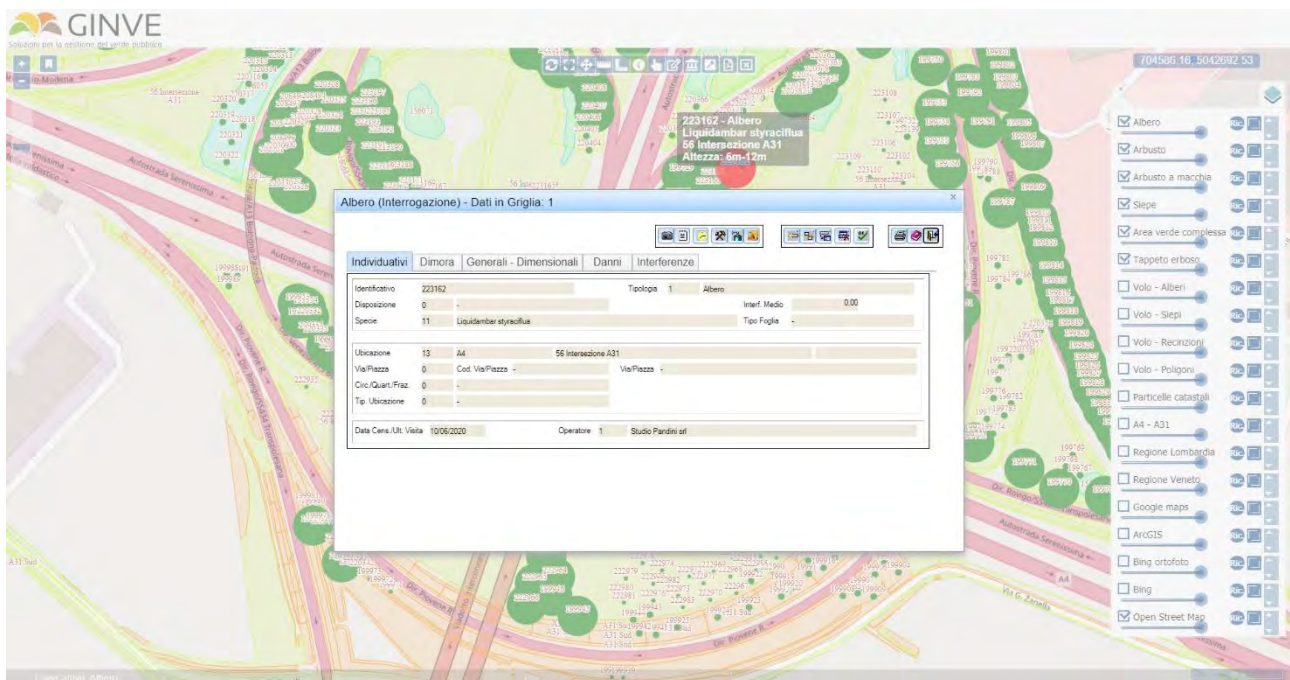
GINVE
Soluzioni per la gestione del verde pubblico

704586.16, 5042692.53

223162 - Albero
Liquidambar styraciflua
56 Intersezione A31
Altezza: 6m-12m

Albero (Interrogazione) - Dati in Griglia: 1

Individuativi | Dimora | Generali - Dimensionali | Danni | Interferenze

| | | | | |
|---|---|---|---|---|
| Identificativo | 223162 | Tipologia | 1 | Albero |
| Disposizione | 0 - | Interf. Medio | | 0.00 |
| Specie | 11 Liquidambar styraciflua | Tipo Foglia | - | |

| | | | |
|---|---|---|---|
| Ubicazione | 13 | A4 | 56 Intersezione A31 |
| Via/Piazza | 0 | Cod. Via/Piazza - | Via/Piazza - |
| Circ./Quart./Fraz. | 0 | - | |
| Tip. Ubicazione | 0 | - | |

Data Cens./Ult. Visita 10/06/2020 Operatore 1 Studio Pandini srl

Albero
Arbusto
Arbusto a macchia
Siepe
Area verde complessa
Tappeto erboso
Volo - Alberi
Volo - Siepi
Volo - Recinzioni
Volo - Poligoni
Particelle catastali
A4 - A31
Regione Lombardia
Regione Veneto
Google maps
ArcGIS
Bing ortofoto
Bing
Open Street Map

Autostrada Serenissima
Autostrada Serenissima
56 Intersezione A31
A31 Sud
Via G. Zanella
A4